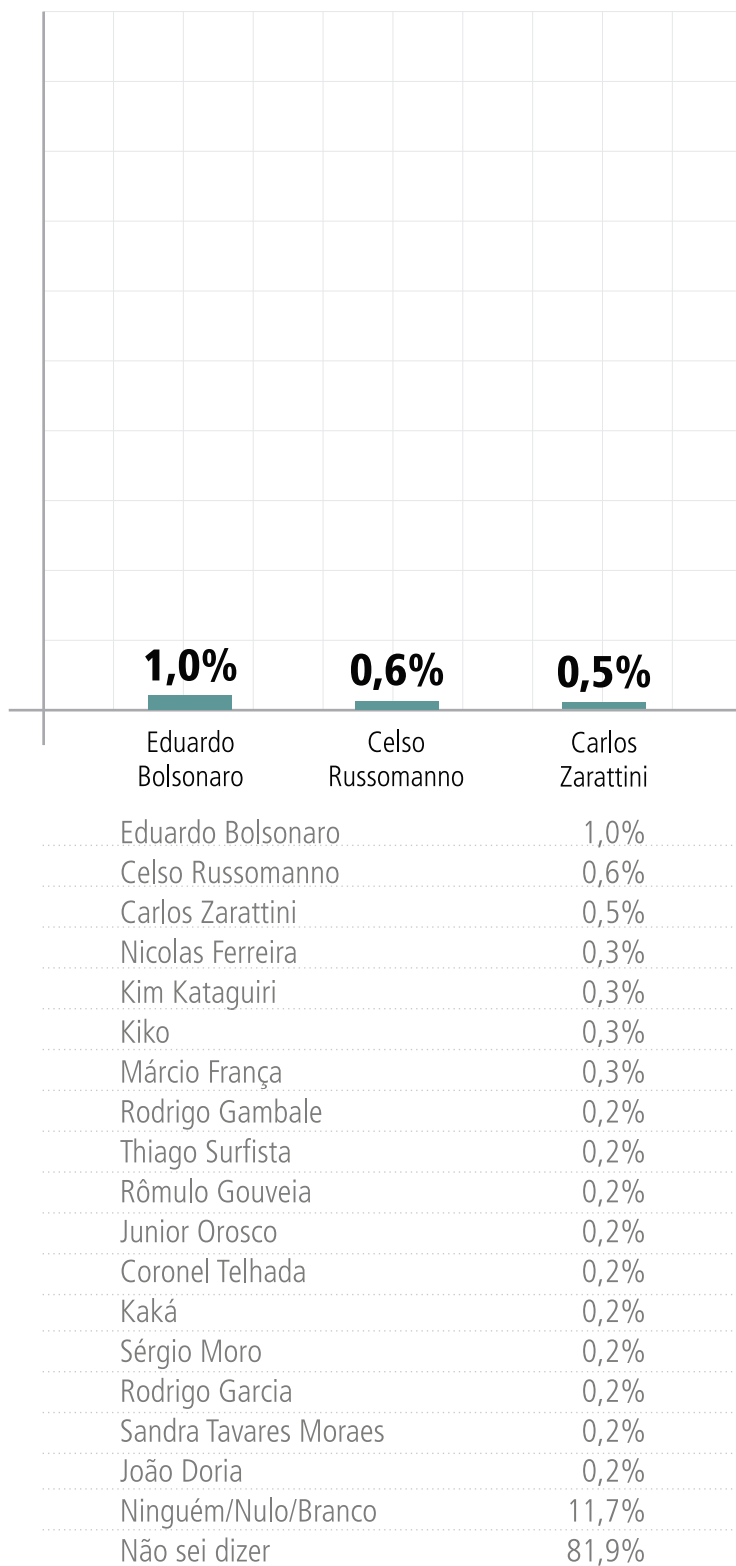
1,0%
0,6%
0,5%

Eduardo Bolsonaro
Celso Russomanno
Carlos Zarattini

| | |
|---|---|
| Eduardo Bolsonaro | 1,0% |
| Celso Russomanno | 0,6% |
| Carlos Zarattini | 0,5% |
| Nicolas Ferreira | 0,3% |
| Kim Kataguiri | 0,3% |
| Kiko | 0,3% |
| Márcio França | 0,3% |
| Rodrigo Gambale | 0,2% |
| Thiago Surfista | 0,2% |
| Rômulo Gouveia | 0,2% |
| Junior Orosco | 0,2% |
| Coronel Telhada | 0,2% |
| Kaká | 0,2% |
| Sérgio Moro | 0,2% |
| Rodrigo Garcia | 0,2% |
| Sandra Tavares Moraes | 0,2% |
| João Doria | 0,2% |
| Ninguém/Nulo/Branco | 11,7% |
| Não sei dizer | 81,9% |